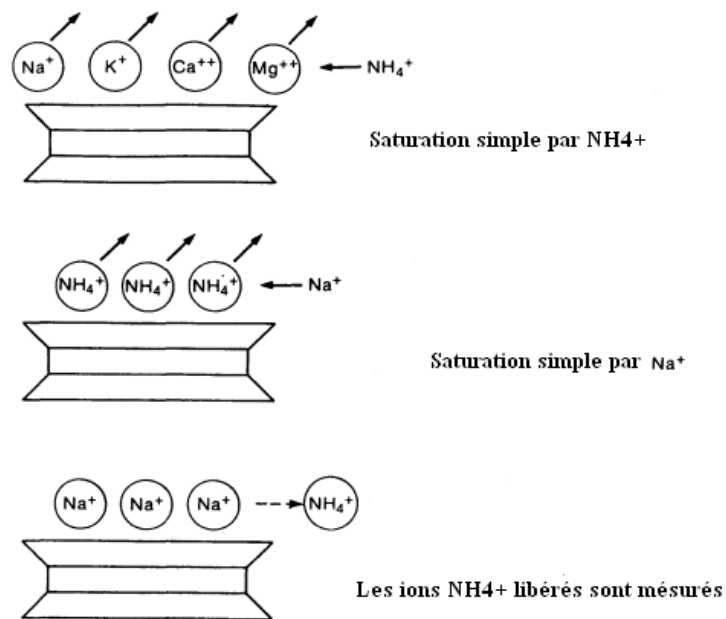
$Na^+$ $K^+$ $Ca^{++}$ $Mg^{++}$ $NH_4^+$

Saturation simple par NH4+

$NH_4^+$ $NH_4^+$ $NH_4^+$ $Na^+$

Saturation simple par $Na^+$

$Na^+$ $Na^+$ $Na^+$ $NH_4^+$

Les ions NH4+ libérés sont mésurés